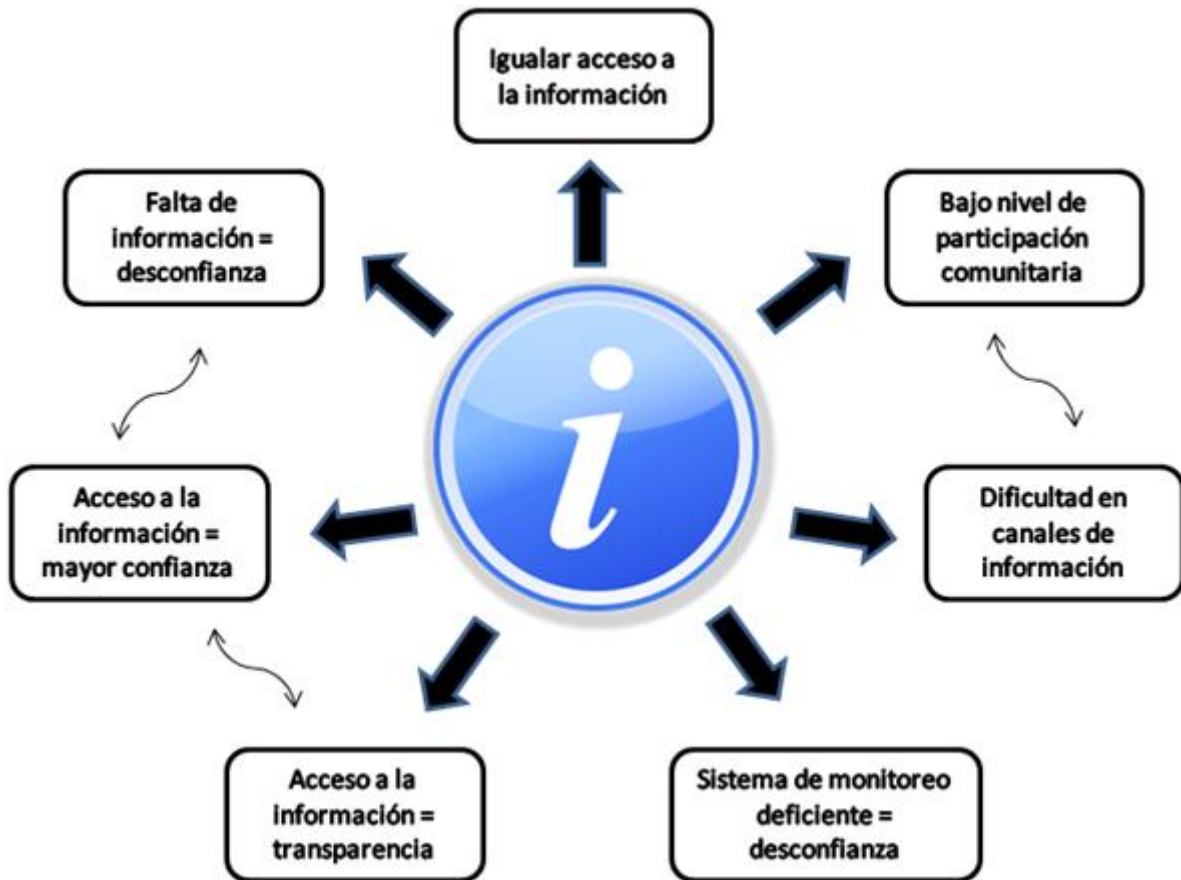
Igualar acceso a la información

Bajo nivel de participación comunitaria

Dificultad en canales de información

Sistema de monitoreo deficiente = desconfianza

Acceso a la información = transparencia

Acceso a la información = mayor confianza

Falta de información = desconfianza

i